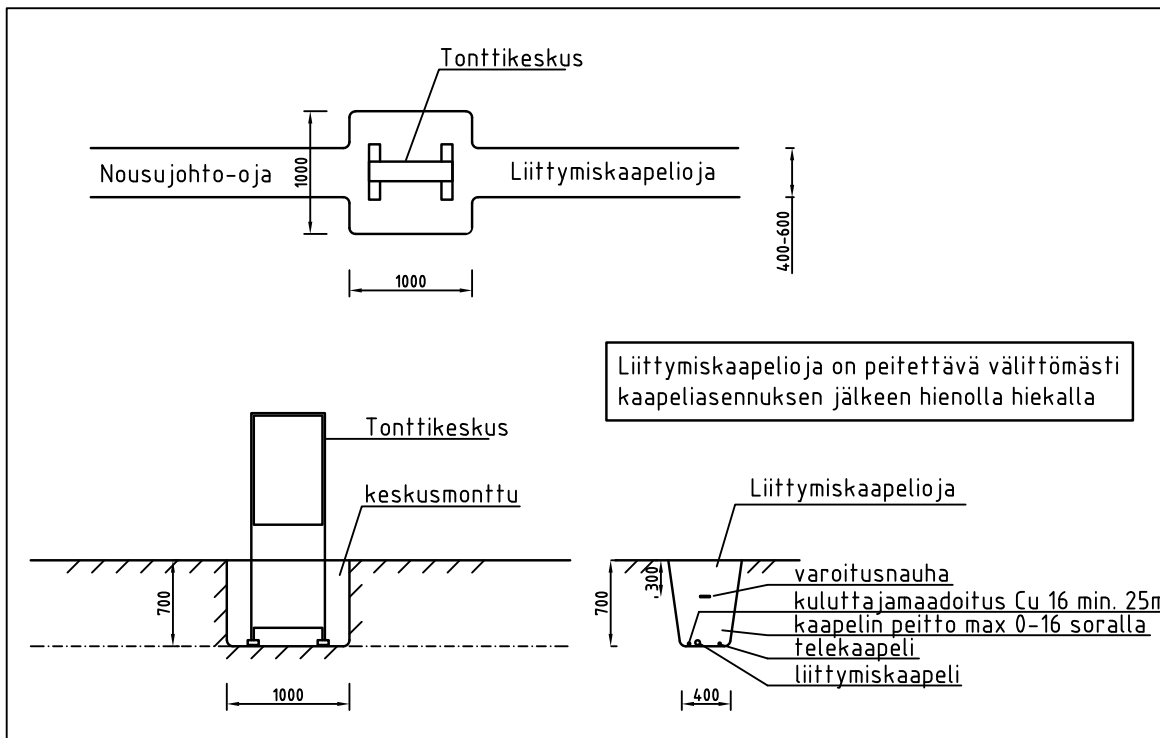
Tonttikeskus

1000

Nousujohto-oja

Liittymiskaapelioja

400-600

1000

Liittymiskaapelioja on peitettävä välittömästi kaapeliasennuksen jälkeen hienolla hiekalla

Tonttikeskus

keskusmonttu

700

1000

Liittymiskaapelioja

300

700

varoitusnauha

kuluttajamaadoitus Cu 16 min. 25m

kaapelin peitto max 0-16 soralla

telekaapeli

liittymiskaapeli

400